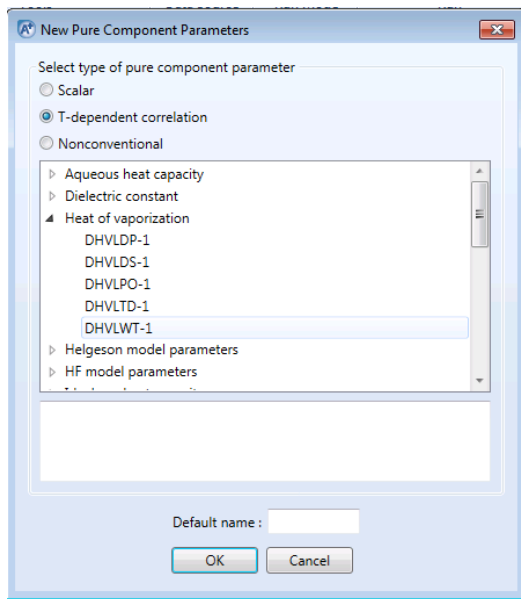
New Pure Component Parameters

Select type of pure component parameter

Scalar

T-dependent correlation

Nonconventional

Aqueous heat capacity
Dielectric constant
Heat of vaporization
DHVLDP-1
DHVLDS-1
DHVLPO-1
DHVLTD-1
DHVLWT-1
Helgeson model parameters
HF model parameters
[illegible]

Default name :

OK
Cancel